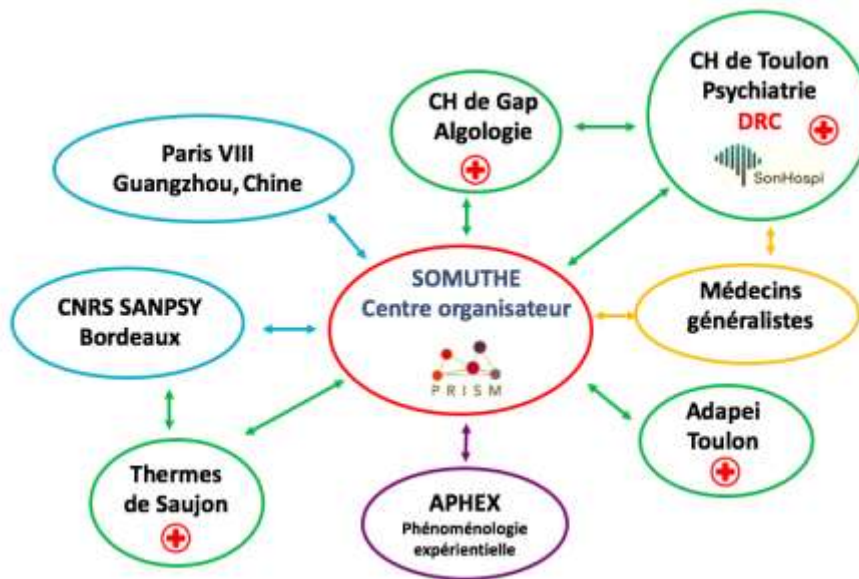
CH de Toulon
Psychiatrie
DRC
SonHospi

CH de Gap
Algologie

Paris VIII
Guangzhou, Chine

SOMUTHE
Centre organisateur
PRISM

CNRS SANPSY
Bordeaux

Médecins
généralistes

Adapei
Toulon

Thermes
de Saujon

APHEX
Phénoménologie
expérientielle